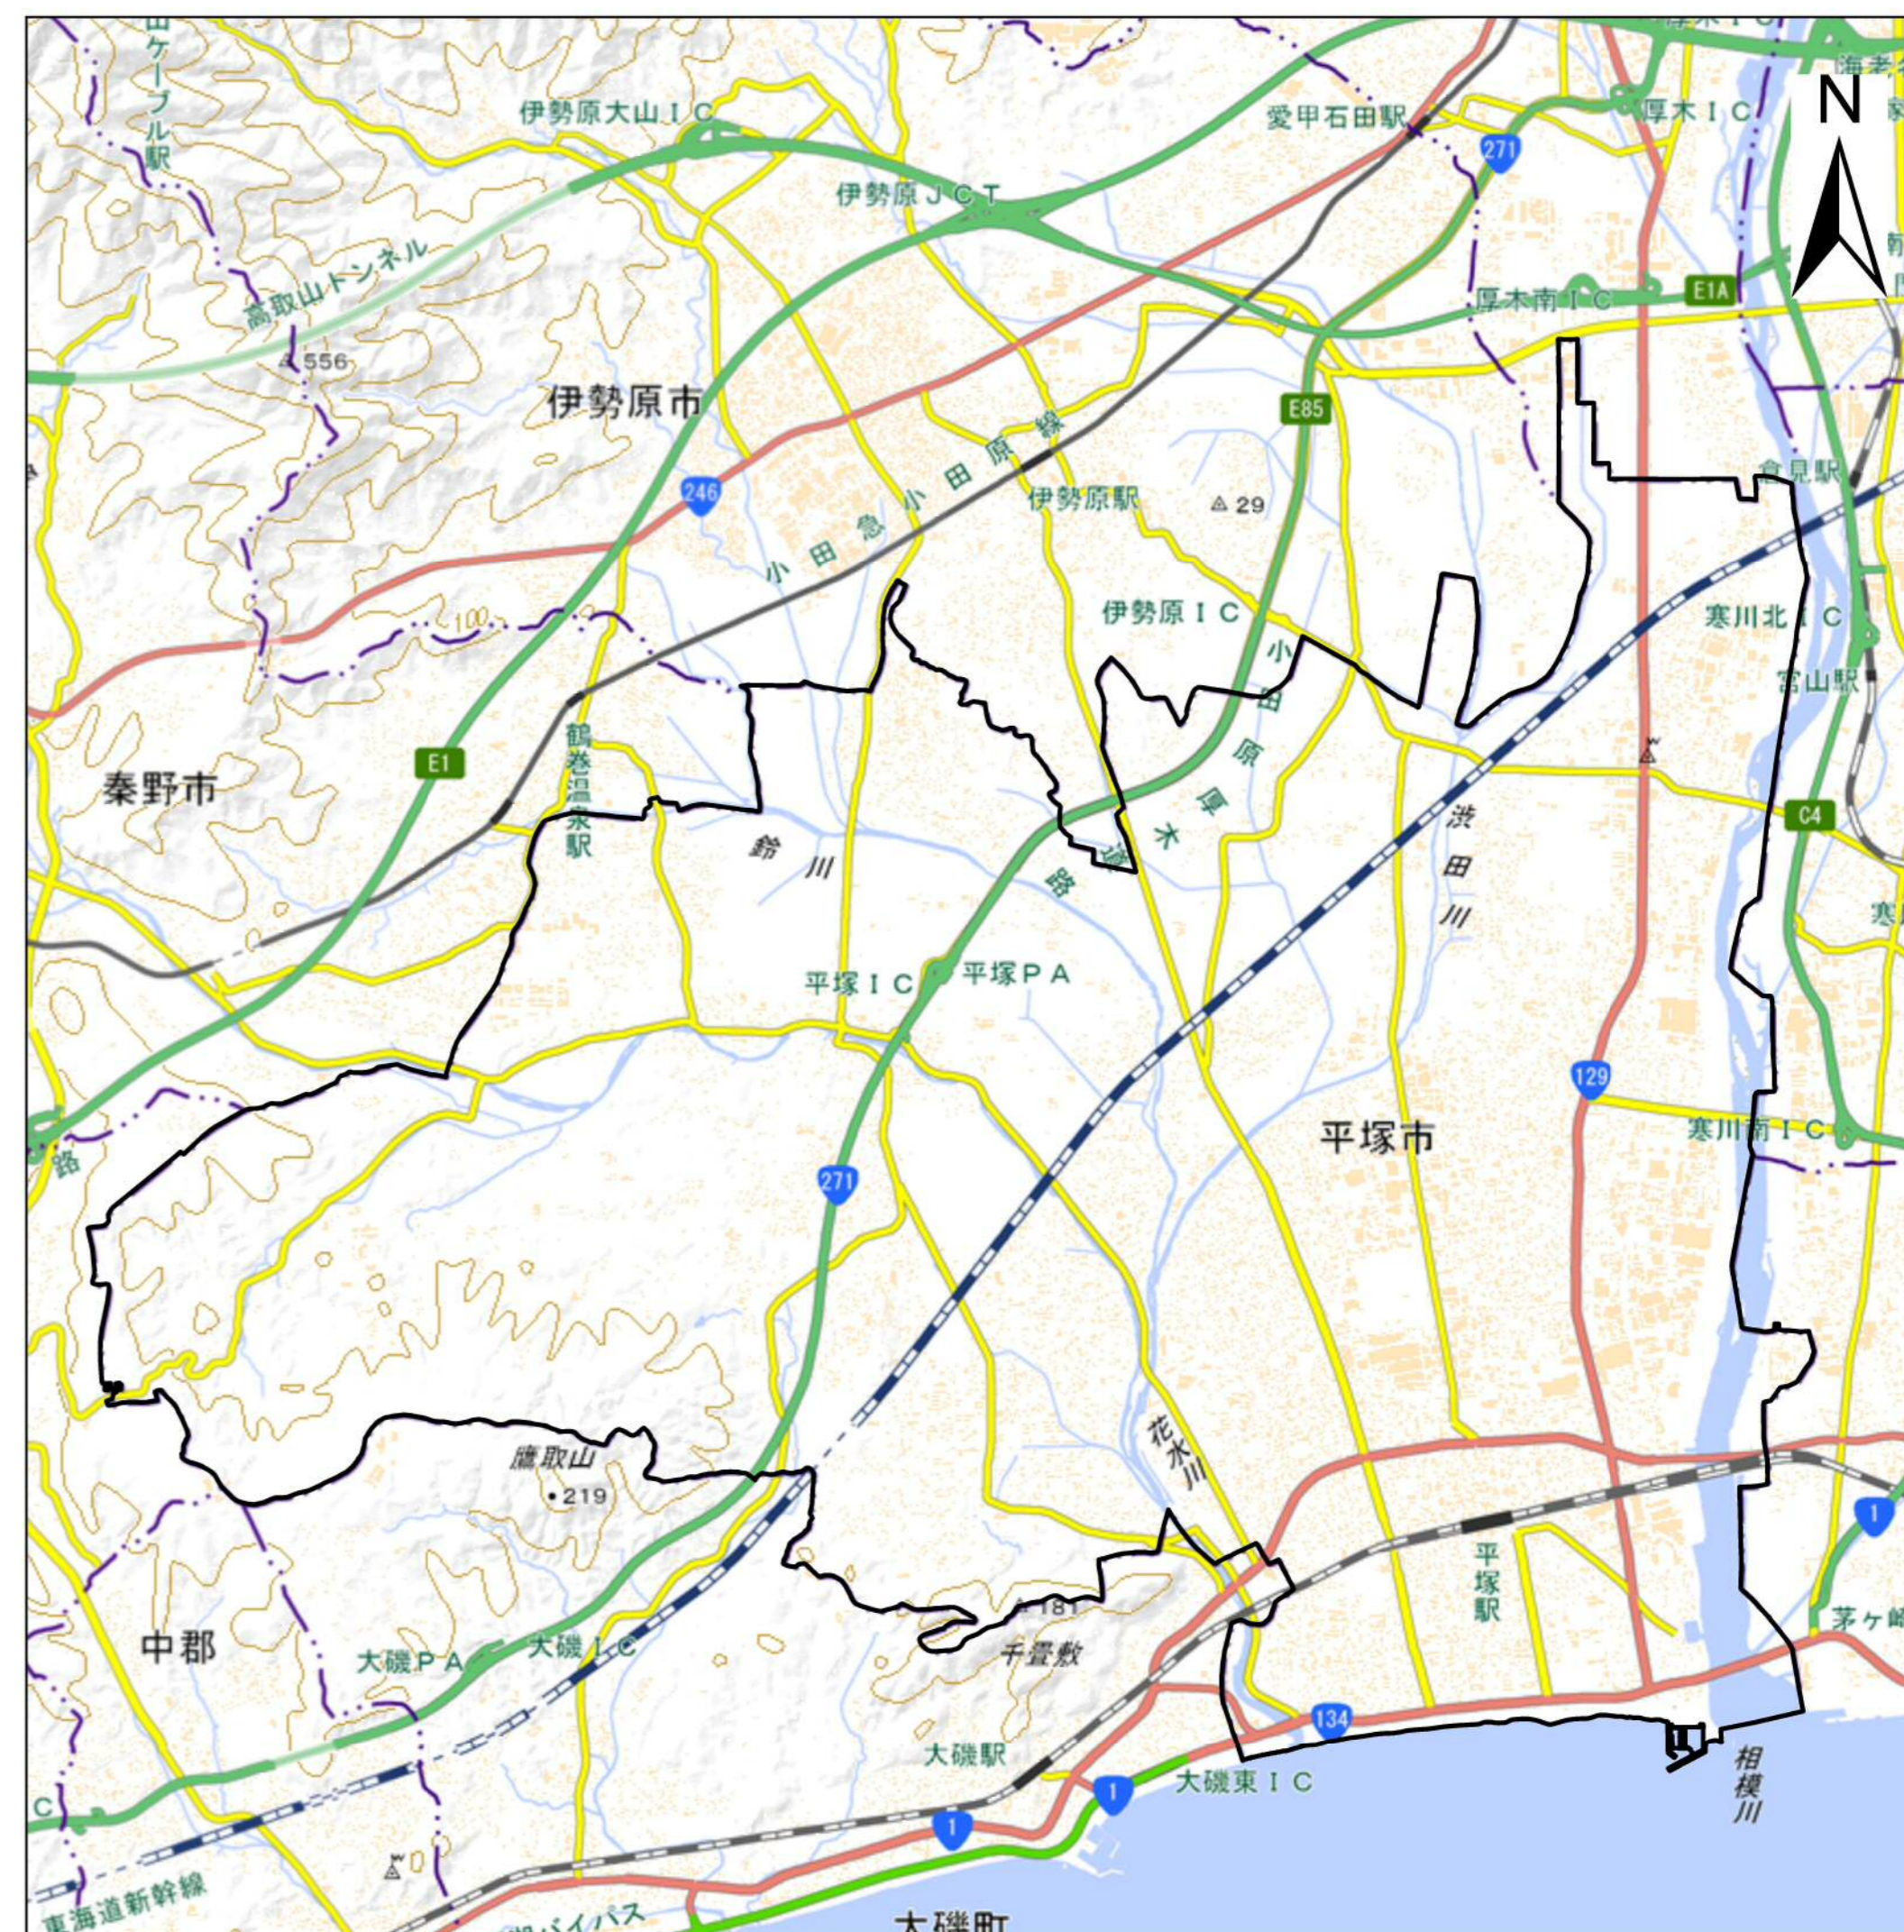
山ケーブル駅
伊勢原大山ＩＣ
愛甲石田駅
厚木ＩＣ
海老名
N
伊勢原ＪＣＴ
271
高取山トンネル
厚木南ＩＣ
E1A
556
伊勢原市
E85
小田原線
倉見駅
246
小田急
伊勢原駅
29
伊勢原ＩＣ
寒川北ＩＣ
100
小田原厚木道路
宮山駅
E1
鶴巻温泉駅
秦野市
C4
鈴川
渋田川
平塚ＩＣ
平塚ＰＡ
129
平塚市
寒川南ＩＣ
271
花水川
鷹取山
219
1
平塚駅
181
中郡
大磯ＰＡ
大磯ＩＣ
千畳敷
茅ヶ崎
134
大磯駅
1
大磯東ＩＣ
相模川
1
東海道新幹線
バイパス
大磯町